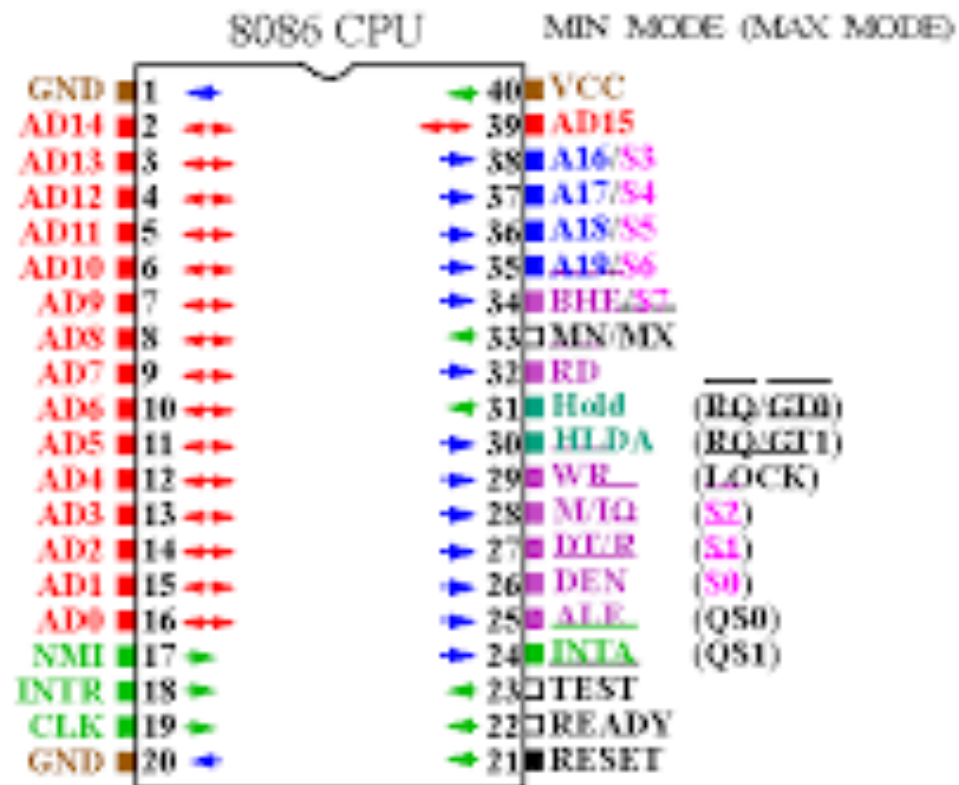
8086 CPU

MIN MODE (MAX MODE)

| Left | Pin | Pin | Right (MIN) | (MAX) |
|---|---|---|---|---|
| GND | 1 | 40 | VCC | |
| AD14 | 2 | 39 | AD15 | |
| AD13 | 3 | 38 | A16/S3 | |
| AD12 | 4 | 37 | A17/S4 | |
| AD11 | 5 | 36 | A18/S5 | |
| AD10 | 6 | 35 | A19/S6 | |
| AD9 | 7 | 34 | BHE/S7 | |
| AD8 | 8 | 33 | MN/MX | |
| AD7 | 9 | 32 | RD | |
| AD6 | 10 | 31 | Hold | (RQ/GT0) |
| AD5 | 11 | 30 | HLDA | (RQ/GT1) |
| AD4 | 12 | 29 | WR | (LOCK) |
| AD3 | 13 | 28 | M/IO | (S2) |
| AD2 | 14 | 27 | DT/R | (S1) |
| AD1 | 15 | 26 | DEN | (S0) |
| AD0 | 16 | 25 | ALE | (QS0) |
| NMI | 17 | 24 | INTA | (QS1) |
| INTR | 18 | 23 | TEST | |
| CLK | 19 | 22 | READY | |
| GND | 20 | 21 | RESET | |